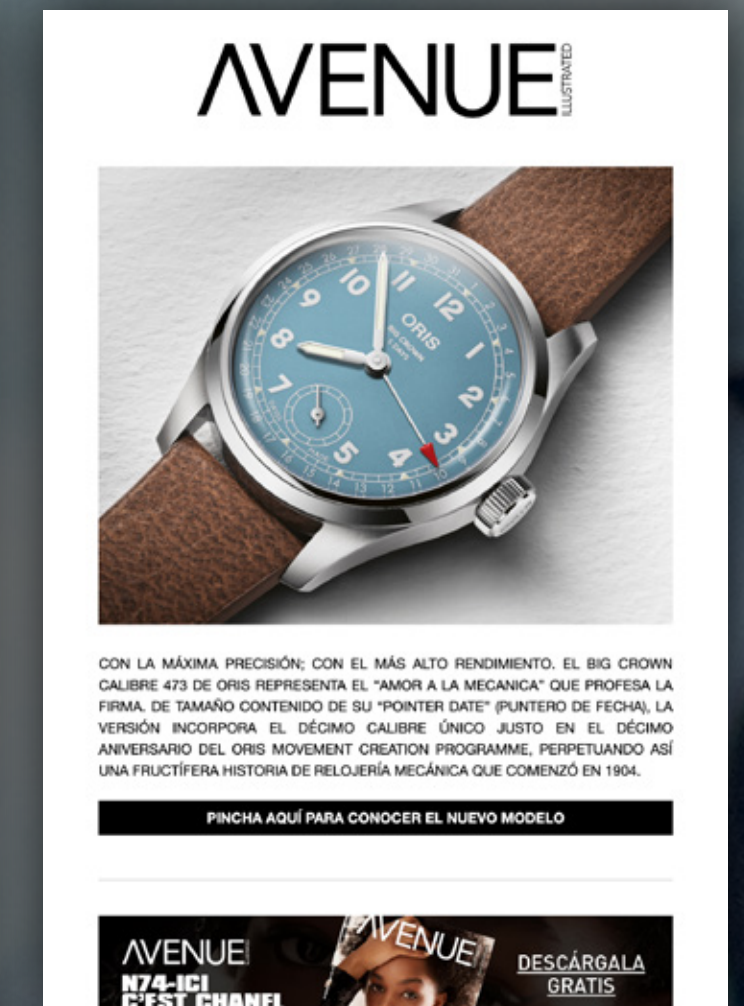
AVENUE ILLUSTRATED

ORIS
BIG CROWN
CAL. 473

CON LA MÁXIMA PRECISIÓN; CON EL MÁS ALTO RENDIMIENTO. EL BIG CROWN CALIBRE 473 DE ORIS REPRESENTA EL "AMOR A LA MECANICA" QUE PROFESA LA FIRMA. DE TAMAÑO CONTENIDO DE SU "POINTER DATE" (PUNTERO DE FECHA), LA VERSIÓN INCORPORA EL DÉCIMO CALIBRE ÚNICO JUSTO EN EL DÉCIMO ANIVERSARIO DEL ORIS MOVEMENT CREATION PROGRAMME, PERPETUANDO ASÍ UNA FRUCTÍFERA HISTORIA DE RELOJERÍA MECÁNICA QUE COMENZÓ EN 1904.

PINCHA AQUÍ PARA CONOCER EL NUEVO MODELO

AVENUE
N74-ICI
C'EST CHANEL

AVENUE

DESCÁRGALA GRATIS